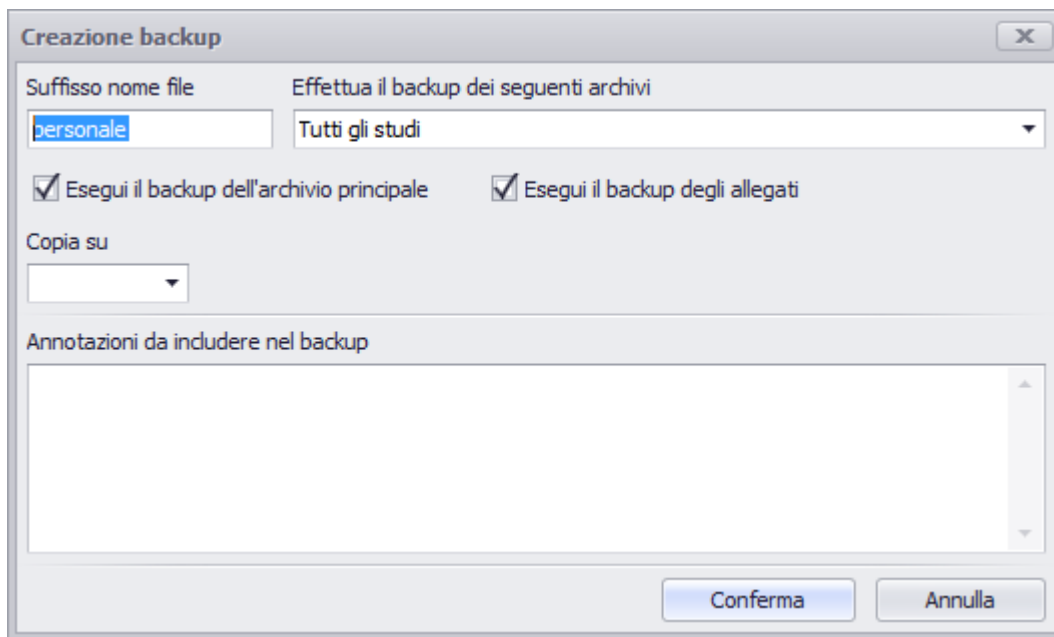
Creazione backup

Suffisso nome file
personale

Effettua il backup dei seguenti archivi
Tutti gli studi

Esegui il backup dell'archivio principale

Esegui il backup degli allegati

Copia su

Annotazioni da includere nel backup

Conferma

Annulla